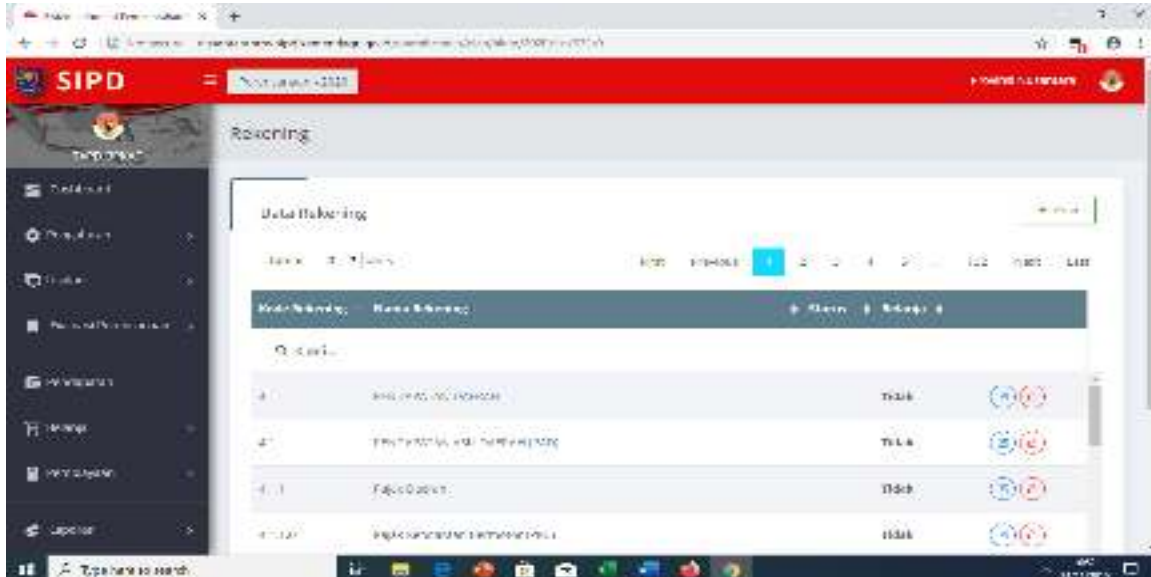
SIPD

Rekening

Data Rekening

First Previous 1 2 3 4 5 ... 122 Next Last

| Kode Rekening | Nama Rekening | | |
|---|---|---|---|
| Q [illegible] | | | |
| 4 | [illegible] | Tidak | |
| 4.1 | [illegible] | Tidak | |
| 4.1.1 | Pajak Daerah | Tidak | |
| 4.1.1.01 | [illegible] | Tidak | |

Type here to search